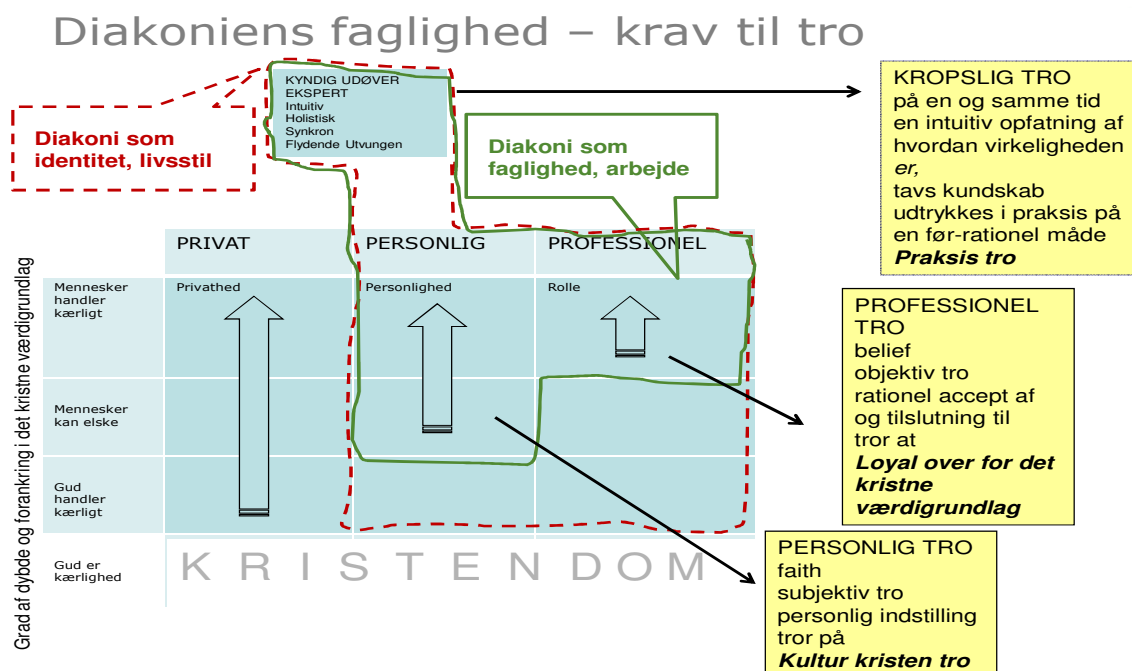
Diakoniens faglighed – krav til tro

KYNDIG UDØVER
EKSPERT
Intuitiv
Holistisk
Synkron
Flydende Utvungen

Diakoni som identitet, livsstil

Diakoni som faglighed, arbejde

KROPSLIG TRO
på en og samme tid en intuitiv opfatning af hvordan virkeligheden *er*, tavs kundskab udtrykkes i praksis på en før-rationel måde
***Praksis tro***

| | PRIVAT | PERSONLIG | PROFESSIONEL |
|---|---|---|---|
| Mennesker handler kærligt | Privathed | Personlighed | Rolle |
| Mennesker kan elske | | | |
| Gud handler kærligt | | | |
| Gud er kærlighed | K R I S T E N D O M | | |

Grad af dybde og forankring i det kristne værdigrundlag

PROFESSIONEL TRO
belief
objektiv tro
rationel accept af og tilslutning til
tror at
***Loyal over for det kristne værdigrundlag***

PERSONLIG TRO
faith
subjektiv tro
personlig indstilling
tror på
***Kultur kristen tro***